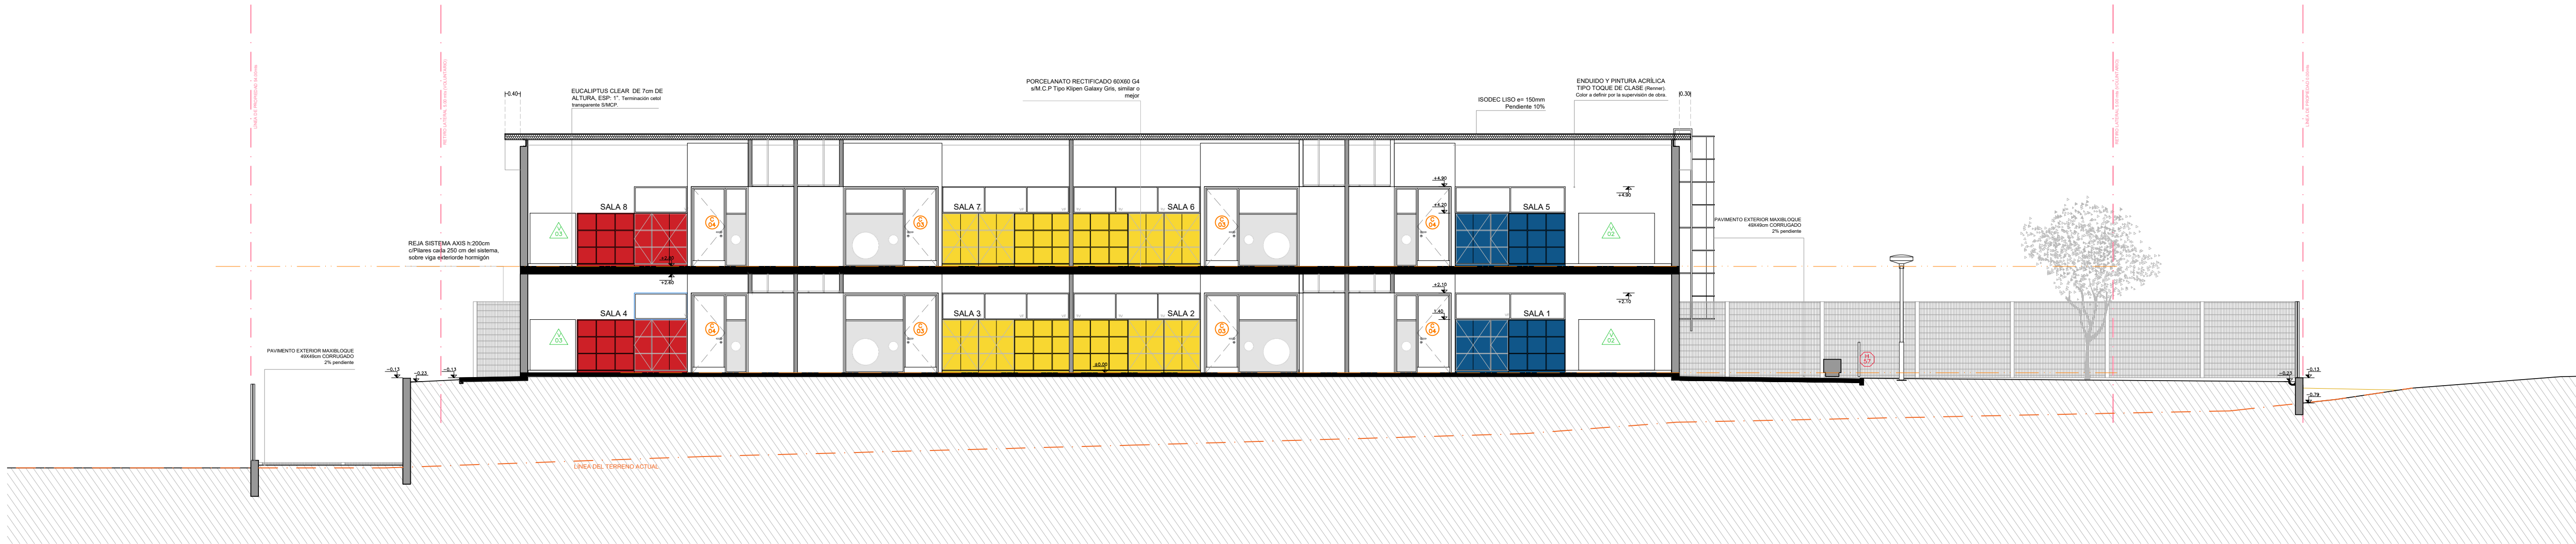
0.40

EUCALIPTUS CLEAR DE 7cm DE ALTURA, ESP: 1". Terminación cetol transparente S/MCP.

PORCELANATO RECTIFICADO 60X60 G4 s/M.C.P Tipo Klipen Galaxy Gris, similar o mejor

ENDUIDO Y PINTURA ACRÍLICA TIPO TOQUE DE CLASE (Renner) Color a definir por la supervisión de obra.

ISODEC LISO e= 150mm Pendiente 10%

0.30

SALA 8
SALA 7
SALA 6
SALA 5

+4.90
+4.20
+4.90

REJA SISTEMA AXIS h:200cm c/Pilares cada 250 cm del sistema, sobre viga exteriorde hormigón

PAVIMENTO EXTERIOR MAXIBLOQUE 49X49cm CORRUGADO 2% pendiente

+2.80
+2.10
+2.10

SALA 4
SALA 3
SALA 2
SALA 1

+1.40
±0.00

PAVIMENTO EXTERIOR MAXIBLOQUE 49X49cm CORRUGADO 2% pendiente

-0.13
-0.23
-0.13
-0.23
-0.13
-0.79

LÍNEA DEL TERRENO ACTUAL